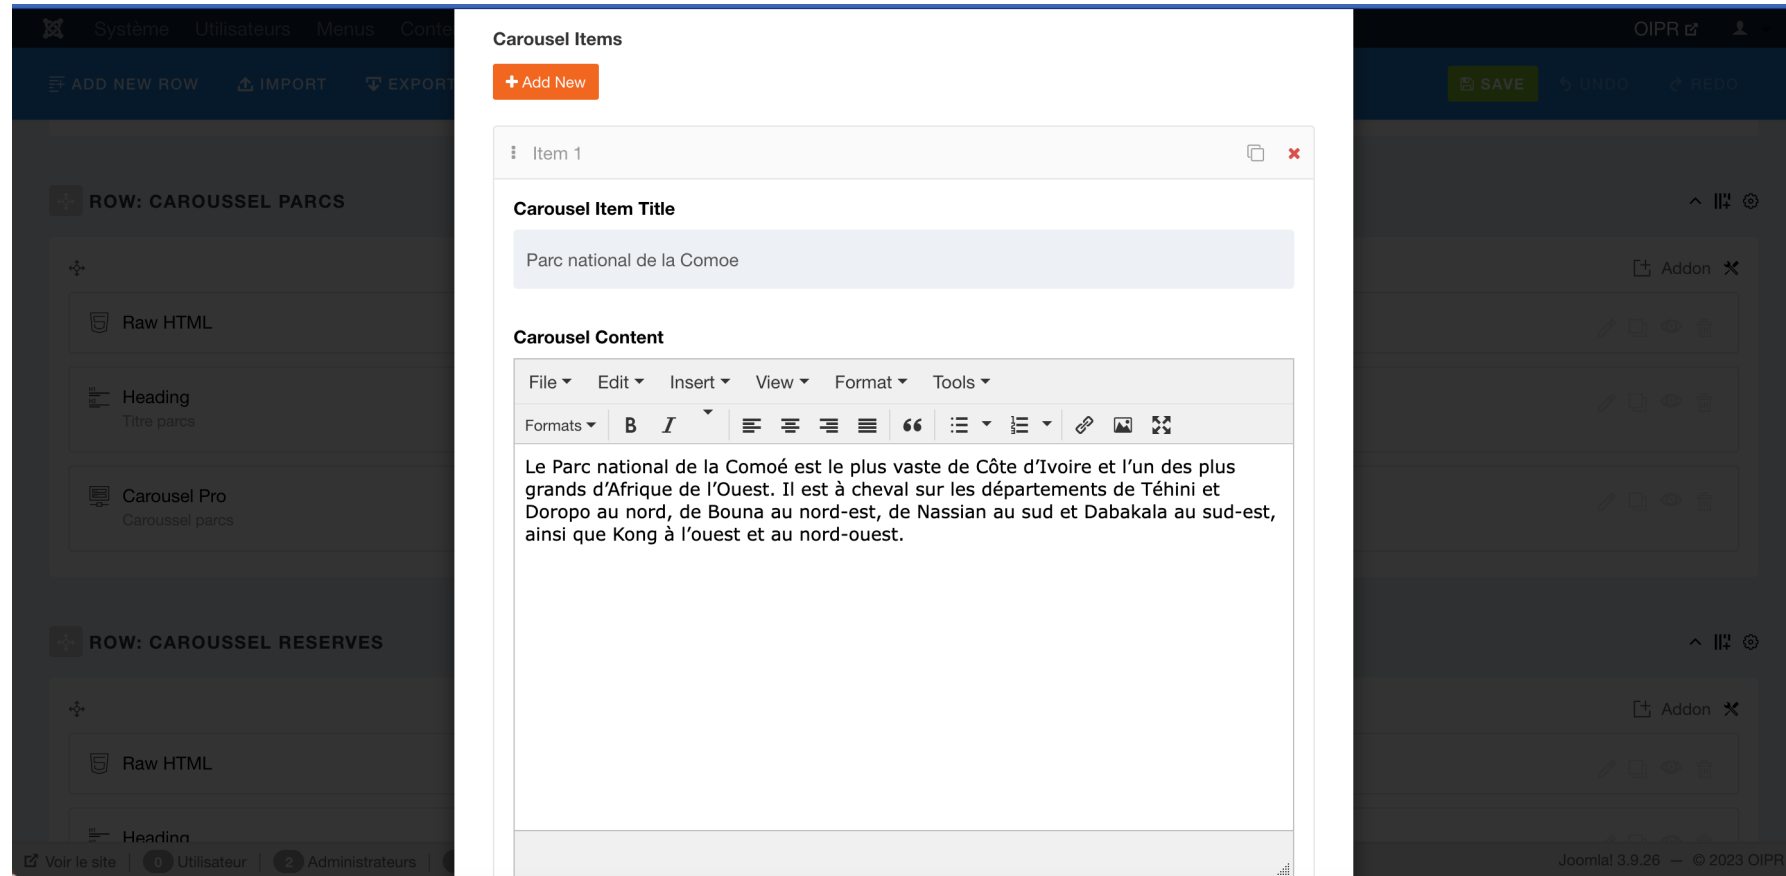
Système Utilisateurs Menus Conte

OIPR

ADD NEW ROW IMPORT EXPORT

SAVE UNDO REDO

ROW: CAROUSSEL PARCS

Addon

Raw HTML

Heading
Titre parcs

Carousel Pro
Caroussel parcs

ROW: CAROUSSEL RESERVES

Addon

Raw HTML

Heading

Voir le site 0 Utilisateur 2 Administrateurs

Joomla! 3.9.26 — © 2023 OIPR

Carousel Items

+ Add New

Item 1

Carousel Item Title

Parc national de la Comoe

Carousel Content

File Edit Insert View Format Tools

Formats B I

Le Parc national de la Comoé est le plus vaste de Côte d'Ivoire et l'un des plus grands d'Afrique de l'Ouest. Il est à cheval sur les départements de Téhini et Doropo au nord, de Bouna au nord-est, de Nassian au sud et Dabakala au sud-est, ainsi que Kong à l'ouest et au nord-ouest.